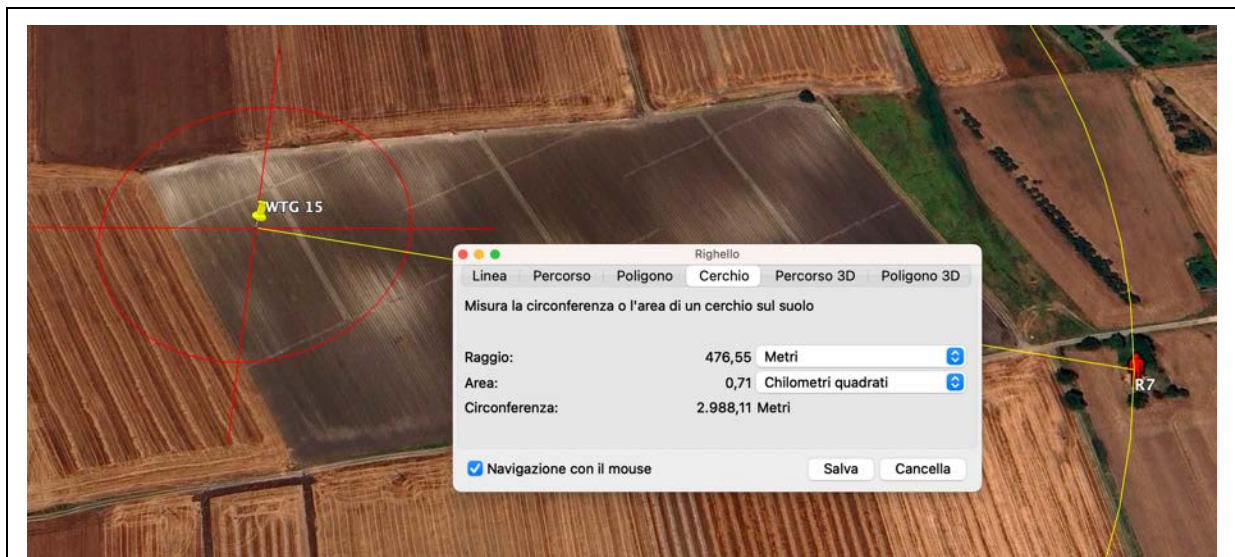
WTG 15

Righello

Linea | Percorso | Poligono | Cerchio | Percorso 3D | Poligono 3D

Misura la circonferenza o l'area di un cerchio sul suolo

Raggio: 476,55 Metri
Area: 0,71 Chilometri quadrati
Circonferenza: 2.988,11 Metri

Navigazione con il mouse

Salva | Cancella

R7